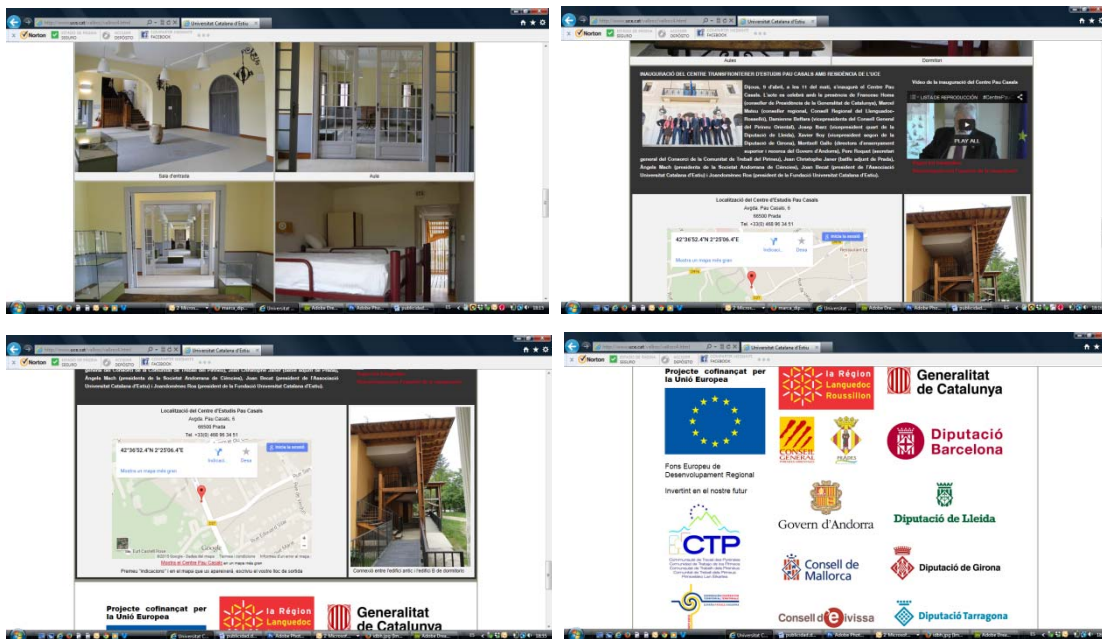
Universitat Catalana d'Estiu
Norton
FACEBOOK

Sala d'entrada
Aula

Aules
Dormitori

INAUGURACIÓ DEL CENTRE TRANSFRONTERER D'ESTUDIS PAU CASALS AMB RESIDÈNCIA DE L'UCE

Dijous, 9 d'abril, a les 11 del matí, s'inaugurà el Centre Pau Casals. L'acte va celebrà amb la presència de Francesc Homs (conseller de Presidència de la Generalitat de Catalunya), Marcel Mateu (conseller regional, Consell Regional del Llenguadoc-Rosselló), Damienne Beffara (vicepresidenta del Consell General del Pirineu Oriental), Josep Barz (vicepresident quart de la Diputació de Lleida), Xavier Soy (vicepresident segon de la Diputació de Girona), Montserrat Gallo (directora d'ensenyament superior i recerca del Govern d'Andorra), Pere Roquet (secretari general del Consorci de la Comunitat de Treball del Pirineu), Joan Christophe Janer (batlle adjunt de Prada), Àngela Mach (presidenta de la Societat Andorrana de Ciències), Joan Becat (president de l'Associació Universitat Catalana d'Estiu) i Joandomènec Ros (president de la Fundació Universitat Catalana d'Estiu).

Vídeo de la inauguració del Centre Pau Casals
LLISTA DE REPRODUCCIÓ
PLAY ALL

Localització del Centre d'Estudis Pau Casals
Avgda. Pau Casals, 6
66500 Prada
Tel. +33(0) 468 96 34 51

42°36'52.4"N 2°25'06.4"E
Indicacio...
Desa
Mostra un mapa més gran
Mostra el Centre Pau Casals en un mapa més gran
Premeu "Indicacions" i en el mapa que us aparexerà, escriviu el vostre lloc de sortida

Connexió entre l'edifici antic i l'edifici B de dormitoris

Projecte cofinançat per la Unió Europea
la Région Languedoc Roussillon
Generalitat de Catalunya
Fons Europeu de Desenvolupament Regional
Invertint en el nostre futur
CONSELL GENERAL
PRADES
Diputació Barcelona
Govern d'Andorra
Diputació de Lleida
CTP
Consell de Mallorca
Diputació de Girona
Consell d'Eivissa
Diputació Tarragona